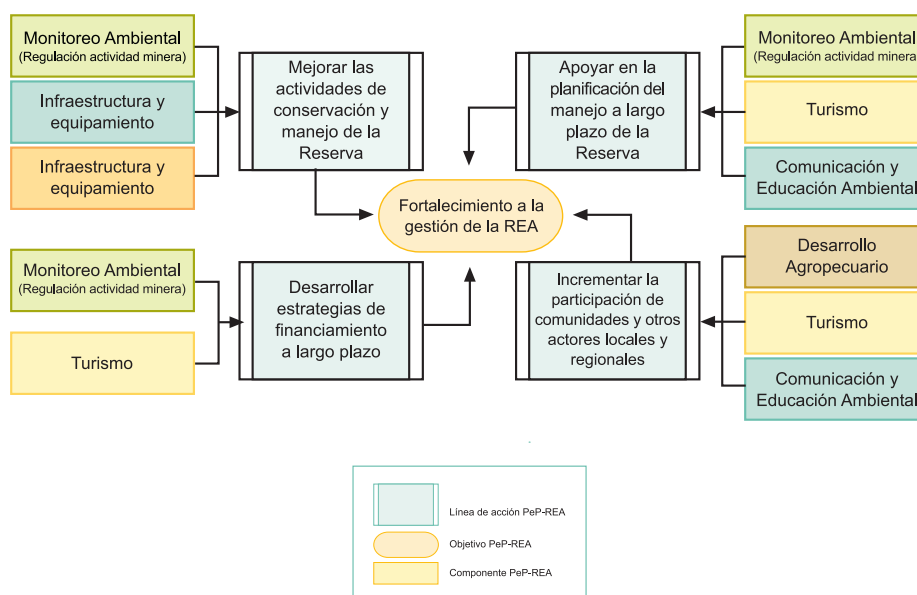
Monitoreo Ambiental
(Regulación actividad minera)

Infraestructura y equipamiento

Infraestructura y equipamiento

Mejorar las actividades de conservación y manejo de la Reserva

Apoyar en la planificación del manejo a largo plazo de la Reserva

Monitoreo Ambiental
(Regulación actividad minera

Turismo

Comunicación y Educación Ambiental

Fortalecimiento a la gestión de la REA

Monitoreo Ambiental
(Regulación actividad minera)

Turismo

Desarrollar estrategias de financiamiento a largo plazo

Incrementar la participación de comunidades y otros actores locales y regionales

Desarrollo Agropecuario

Turismo

Comunicación y Educación Ambiental

Línea de acción PeP-REA

Objetivo PeP-REA

Componente PeP-REA